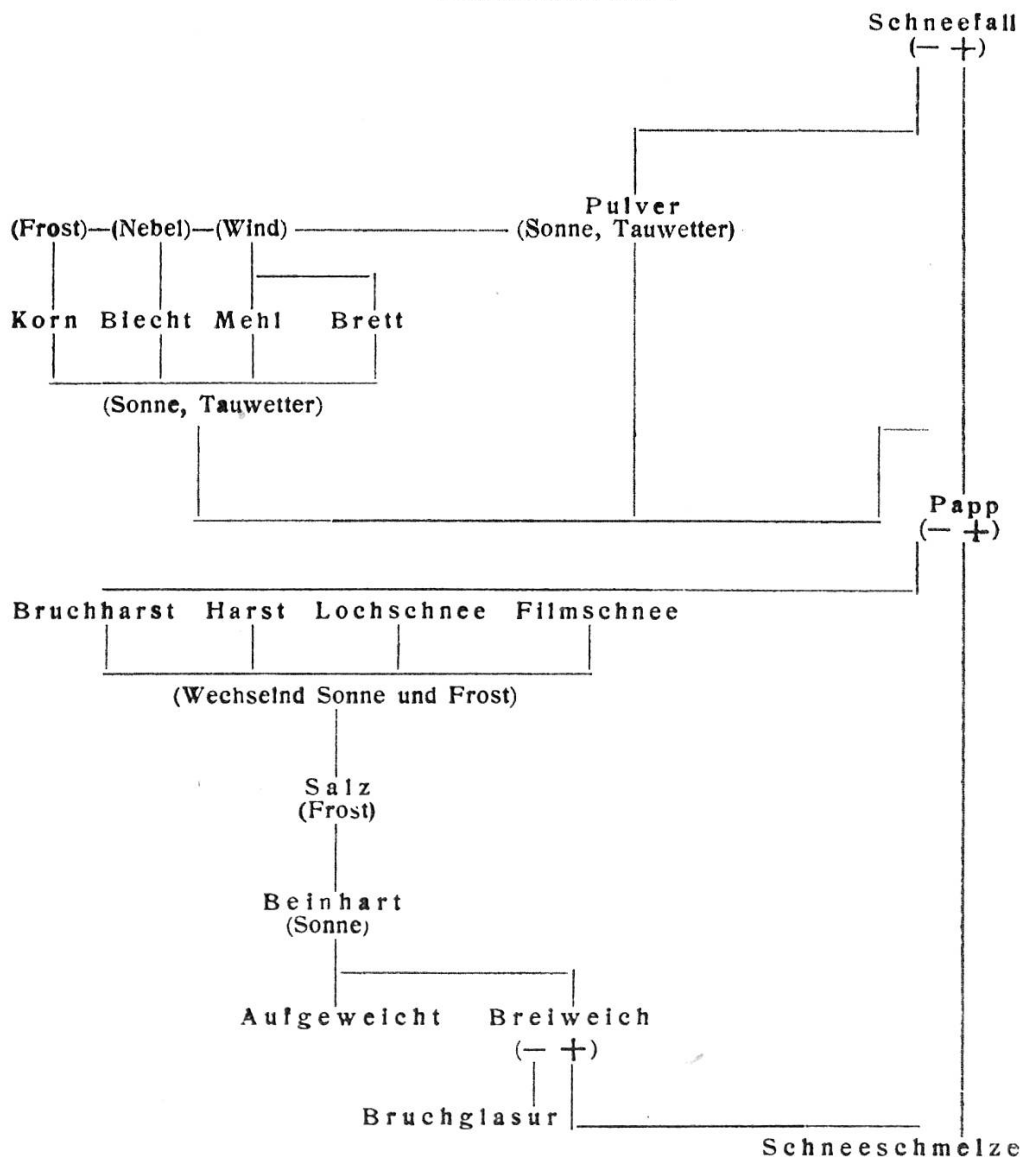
Schneefall
(— +)

Pulver
(Sonne, Tauwetter)

(Frost)—(Nebel)—(Wind)

Korn Biecht Mehl Brett

(Sonne, Tauwetter)

Papp
(— +)

Bruchharst Harst Lochschnee Filmschnee

(Wechselnd Sonne und Frost)

Salz
(Frost)

Beinhart
(Sonne)

Aufgeweicht Breiweich
(— +)

Bruchglasur

Schneeschmelze